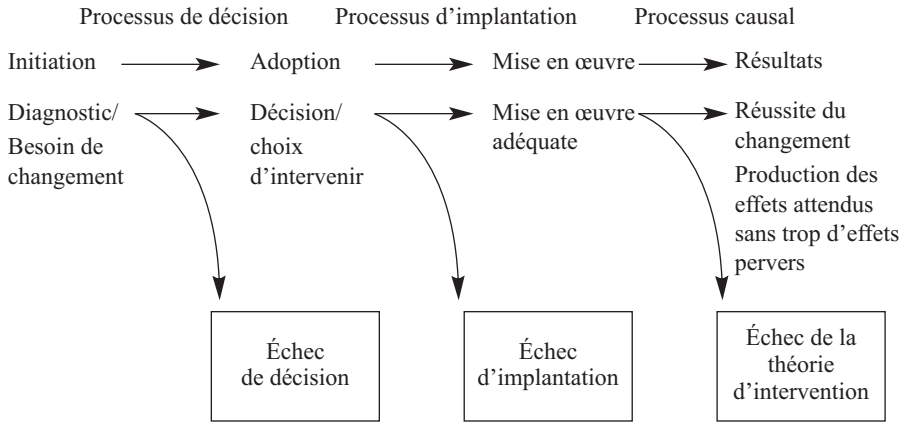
Processus de décision Processus d'implantation Processus causal

Initiation Adoption Mise en œuvre Résultats

Diagnostic/ Besoin de changement

Décision/ choix d'intervenir

Mise en œuvre adéquate

Réussite du changement

Production des effets attendus sans trop d'effets pervers

Échec de décision

Échec d'implantation

Échec de la théorie d'intervention